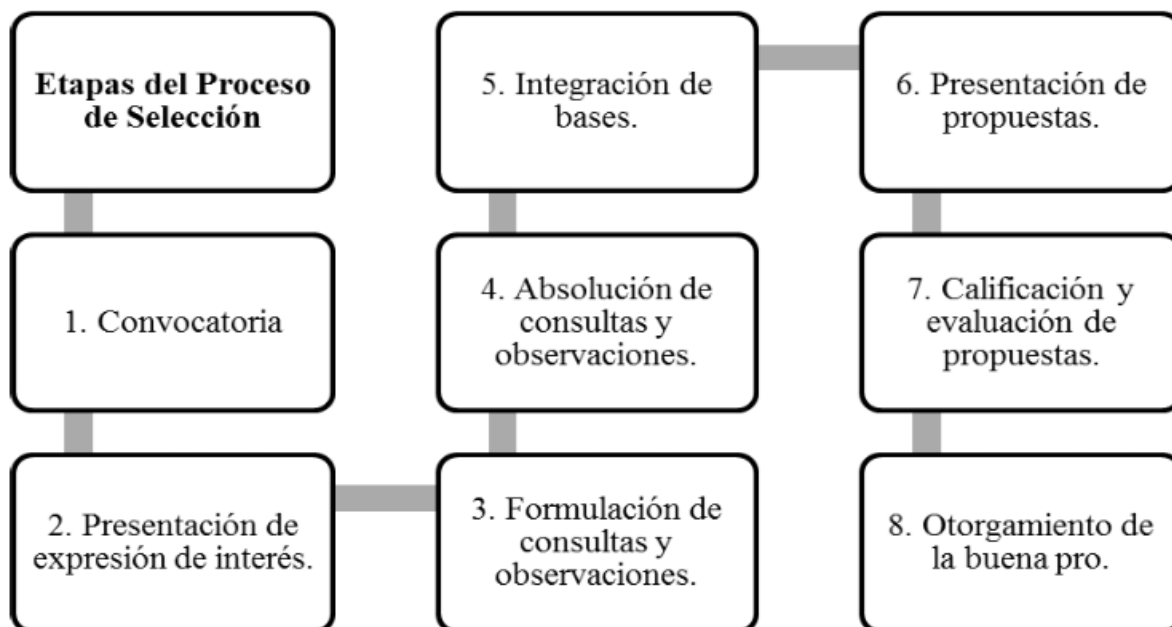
**Etapas del Proceso de Selección**

1. Convocatoria

2. Presentación de expresión de interés.

3. Formulación de consultas y observaciones.

4. Absolución de consultas y observaciones.

5. Integración de bases.

6. Presentación de propuestas.

7. Calificación y evaluación de propuestas.

8. Otorgamiento de la buena pro.